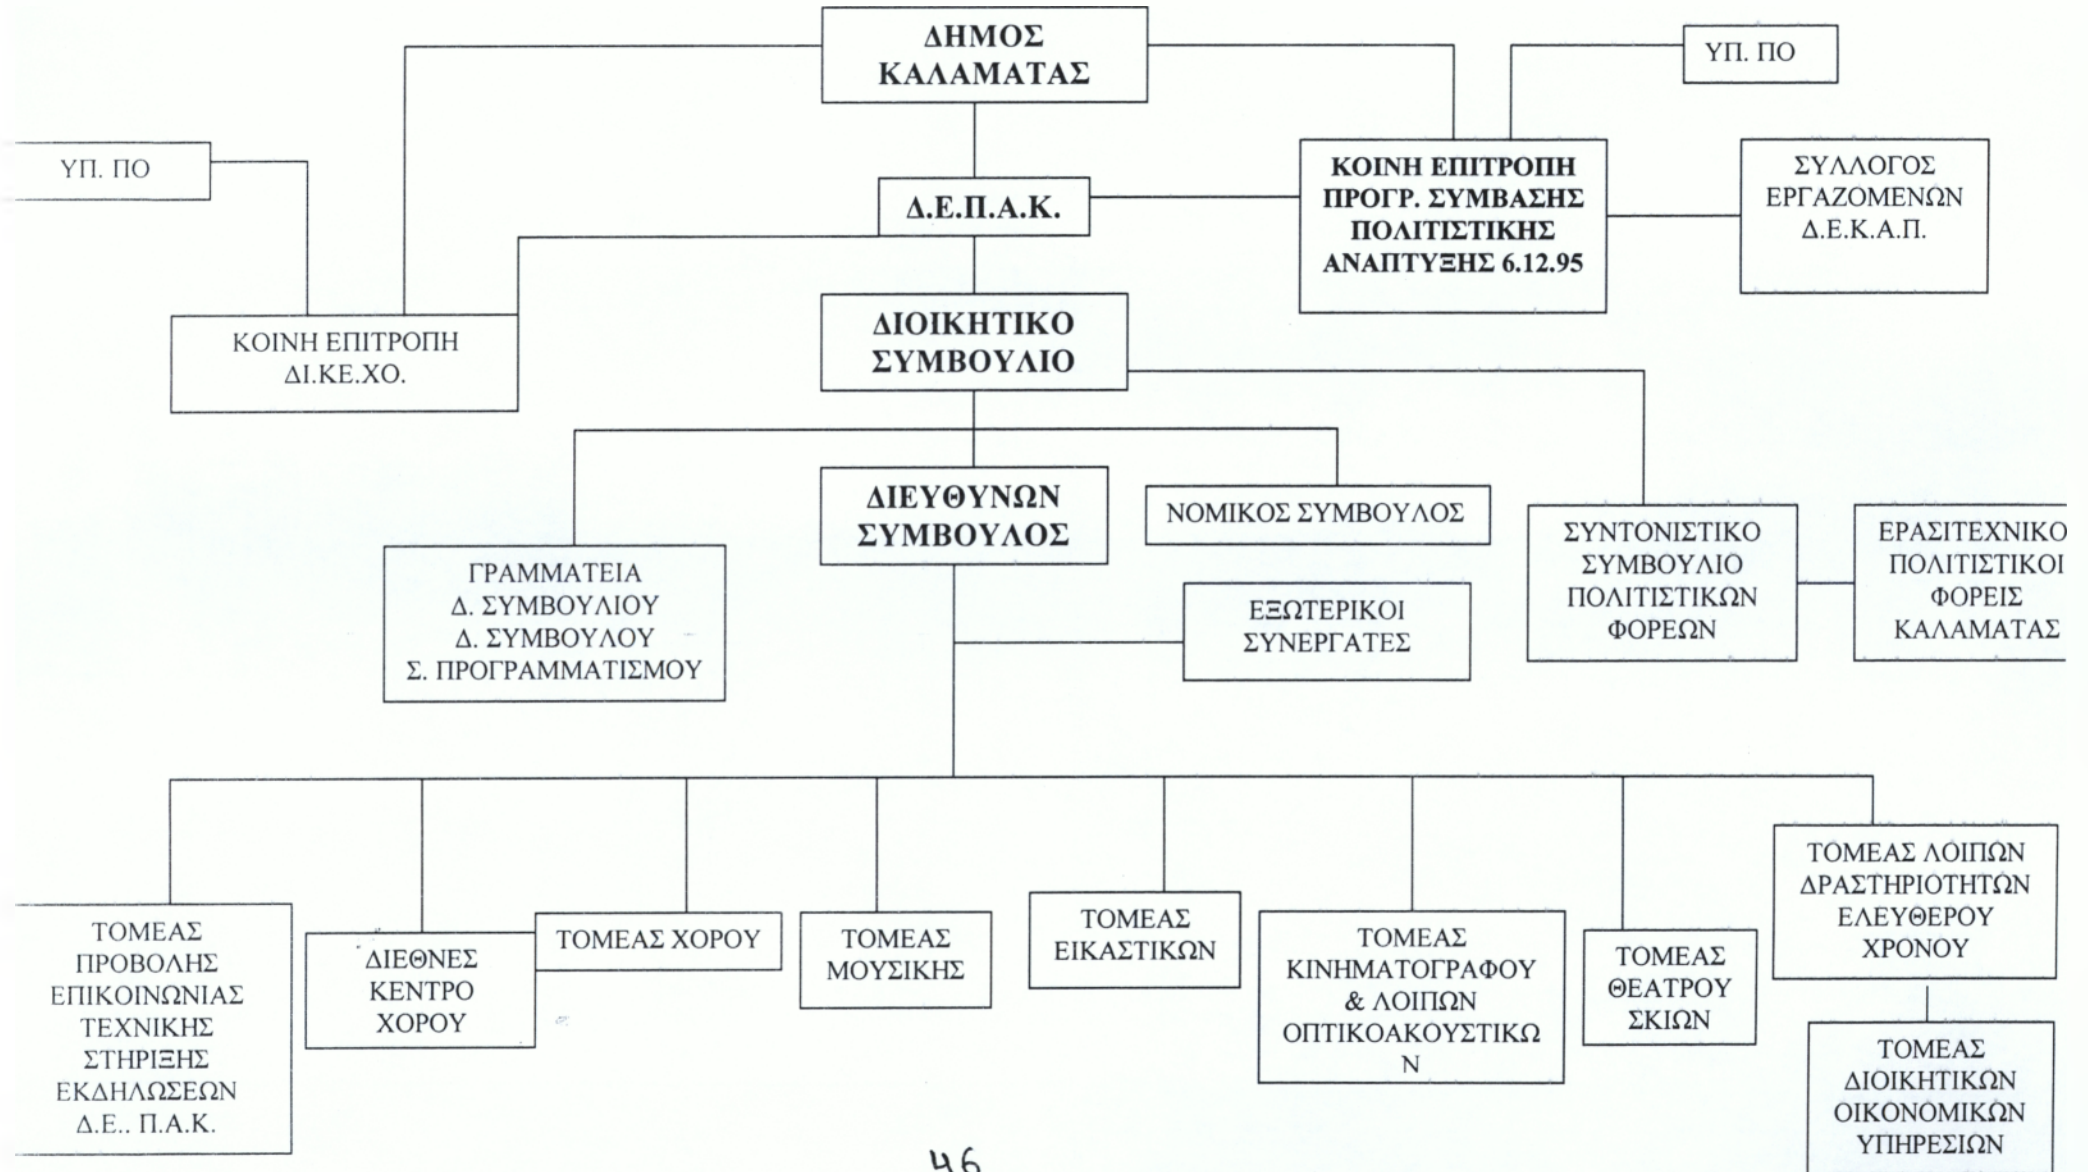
ΔΗΜΟΣ ΚΑΛΑΜΑΤΑΣ

ΥΠ. ΠΟ

ΥΠ. ΠΟ

Δ.Ε.Π.Α.Κ.

ΚΟΙΝΗ ΕΠΙΤΡΟΠΗ ΠΡΟΓΡ. ΣΥΜΒΑΣΗΣ ΠΟΛΙΤΙΣΤΙΚΗΣ ΑΝΑΠΤΥΞΗΣ 6.12.95

ΣΥΛΛΟΓΟΣ ΕΡΓΑΖΟΜΕΝΩΝ Δ.Ε.Κ.Α.Π.

ΚΟΙΝΗ ΕΠΙΤΡΟΠΗ ΔΙ.ΚΕ.ΧΟ.

ΔΙΟΙΚΗΤΙΚΟ ΣΥΜΒΟΥΛΙΟ

ΔΙΕΥΘΥΝΩΝ ΣΥΜΒΟΥΛΟΣ

ΝΟΜΙΚΟΣ ΣΥΜΒΟΥΛΟΣ

ΣΥΝΤΟΝΙΣΤΙΚΟ ΣΥΜΒΟΥΛΙΟ ΠΟΛΙΤΙΣΤΙΚΩΝ ΦΟΡΕΩΝ

ΕΡΑΣΙΤΕΧΝΙΚΟ ΠΟΛΙΤΙΣΤΙΚΟΙ ΦΟΡΕΙΣ ΚΑΛΑΜΑΤΑΣ

ΓΡΑΜΜΑΤΕΙΑ Δ. ΣΥΜΒΟΥΛΙΟΥ Δ. ΣΥΜΒΟΥΛΟΥ Σ. ΠΡΟΓΡΑΜΜΑΤΙΣΜΟΥ

ΕΞΩΤΕΡΙΚΟΙ ΣΥΝΕΡΓΑΤΕΣ

ΤΟΜΕΑΣ ΠΡΟΒΟΛΗΣ ΕΠΙΚΟΙΝΩΝΙΑΣ ΤΕΧΝΙΚΗΣ ΣΤΗΡΙΞΗΣ ΕΚΔΗΛΩΣΕΩΝ Δ.Ε.. Π.Α.Κ.

ΔΙΕΘΝΕΣ ΚΕΝΤΡΟ ΧΟΡΟΥ

ΤΟΜΕΑΣ ΧΟΡΟΥ

ΤΟΜΕΑΣ ΜΟΥΣΙΚΗΣ

ΤΟΜΕΑΣ ΕΙΚΑΣΤΙΚΩΝ

ΤΟΜΕΑΣ ΚΙΝΗΜΑΤΟΓΡΑΦΟΥ & ΛΟΙΠΩΝ ΟΠΤΙΚΟΑΚΟΥΣΤΙΚΩ Ν

ΤΟΜΕΑΣ ΘΕΑΤΡΟΥ ΣΚΙΩΝ

ΤΟΜΕΑΣ ΛΟΙΠΩΝ ΔΡΑΣΤΗΡΙΟΤΗΤΩΝ ΕΛΕΥΘΕΡΟΥ ΧΡΟΝΟΥ

ΤΟΜΕΑΣ ΔΙΟΙΚΗΤΙΚΩΝ ΟΙΚΟΝΟΜΙΚΩΝ ΥΠΗΡΕΣΙΩΝ

46